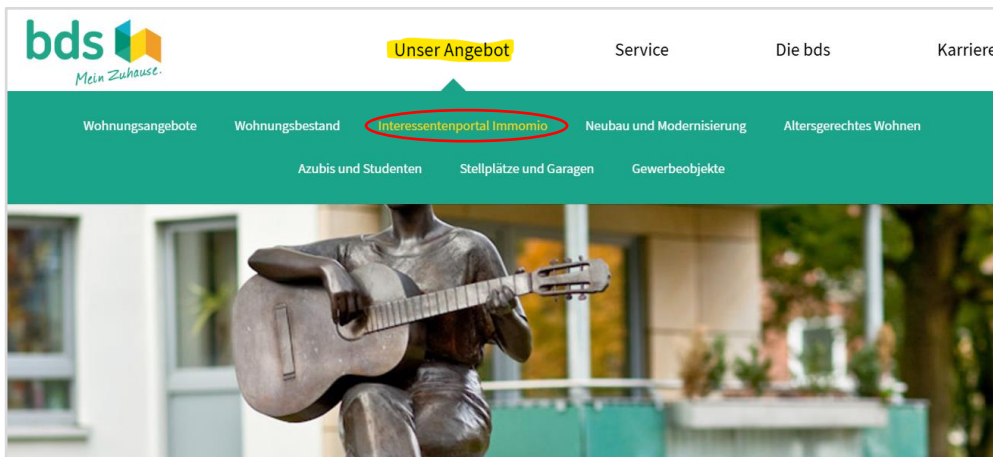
bds
Mein Zuhause.

Unser Angebot Service Die bds Karriere

Wohnungsangebote Wohnungsbestand Interessentenportal Immomio Neubau und Modernisierung Altersgerechtes Wohnen

Azubis und Studenten Stellplätze und Garagen Gewerbeobjekte